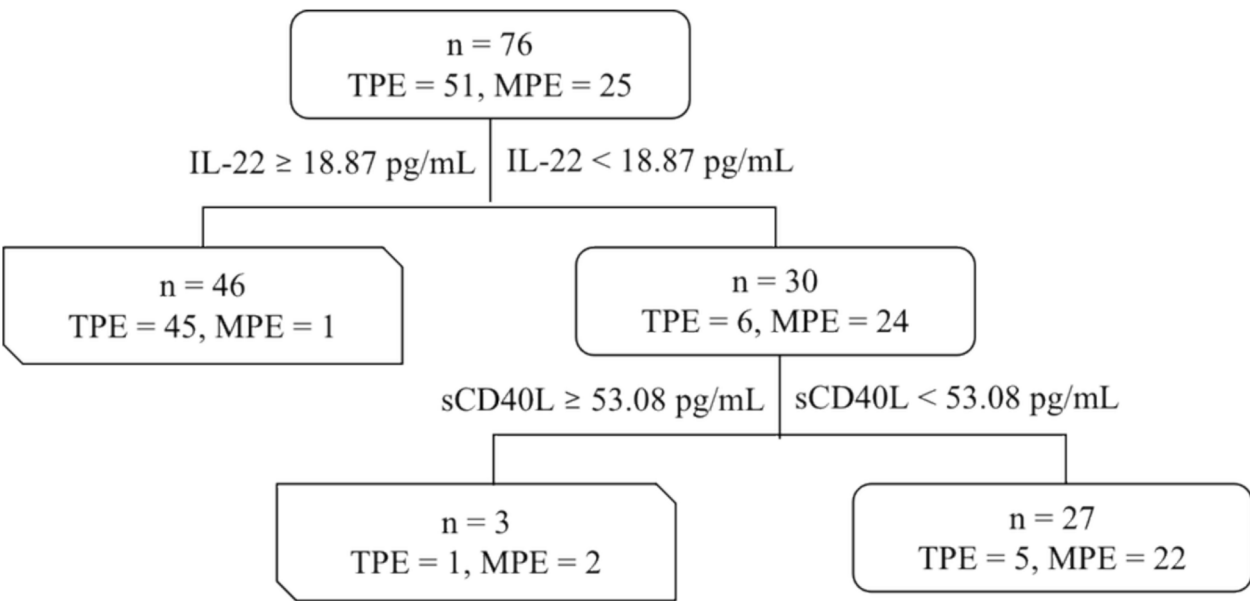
n = 76
TPE = 51, MPE = 25

IL-22 ≥ 18.87 pg/mL

IL-22 < 18.87 pg/mL

n = 46
TPE = 45, MPE = 1

n = 30
TPE = 6, MPE = 24

sCD40L ≥ 53.08 pg/mL

sCD40L < 53.08 pg/mL

n = 3
TPE = 1, MPE = 2

n = 27
TPE = 5, MPE = 22